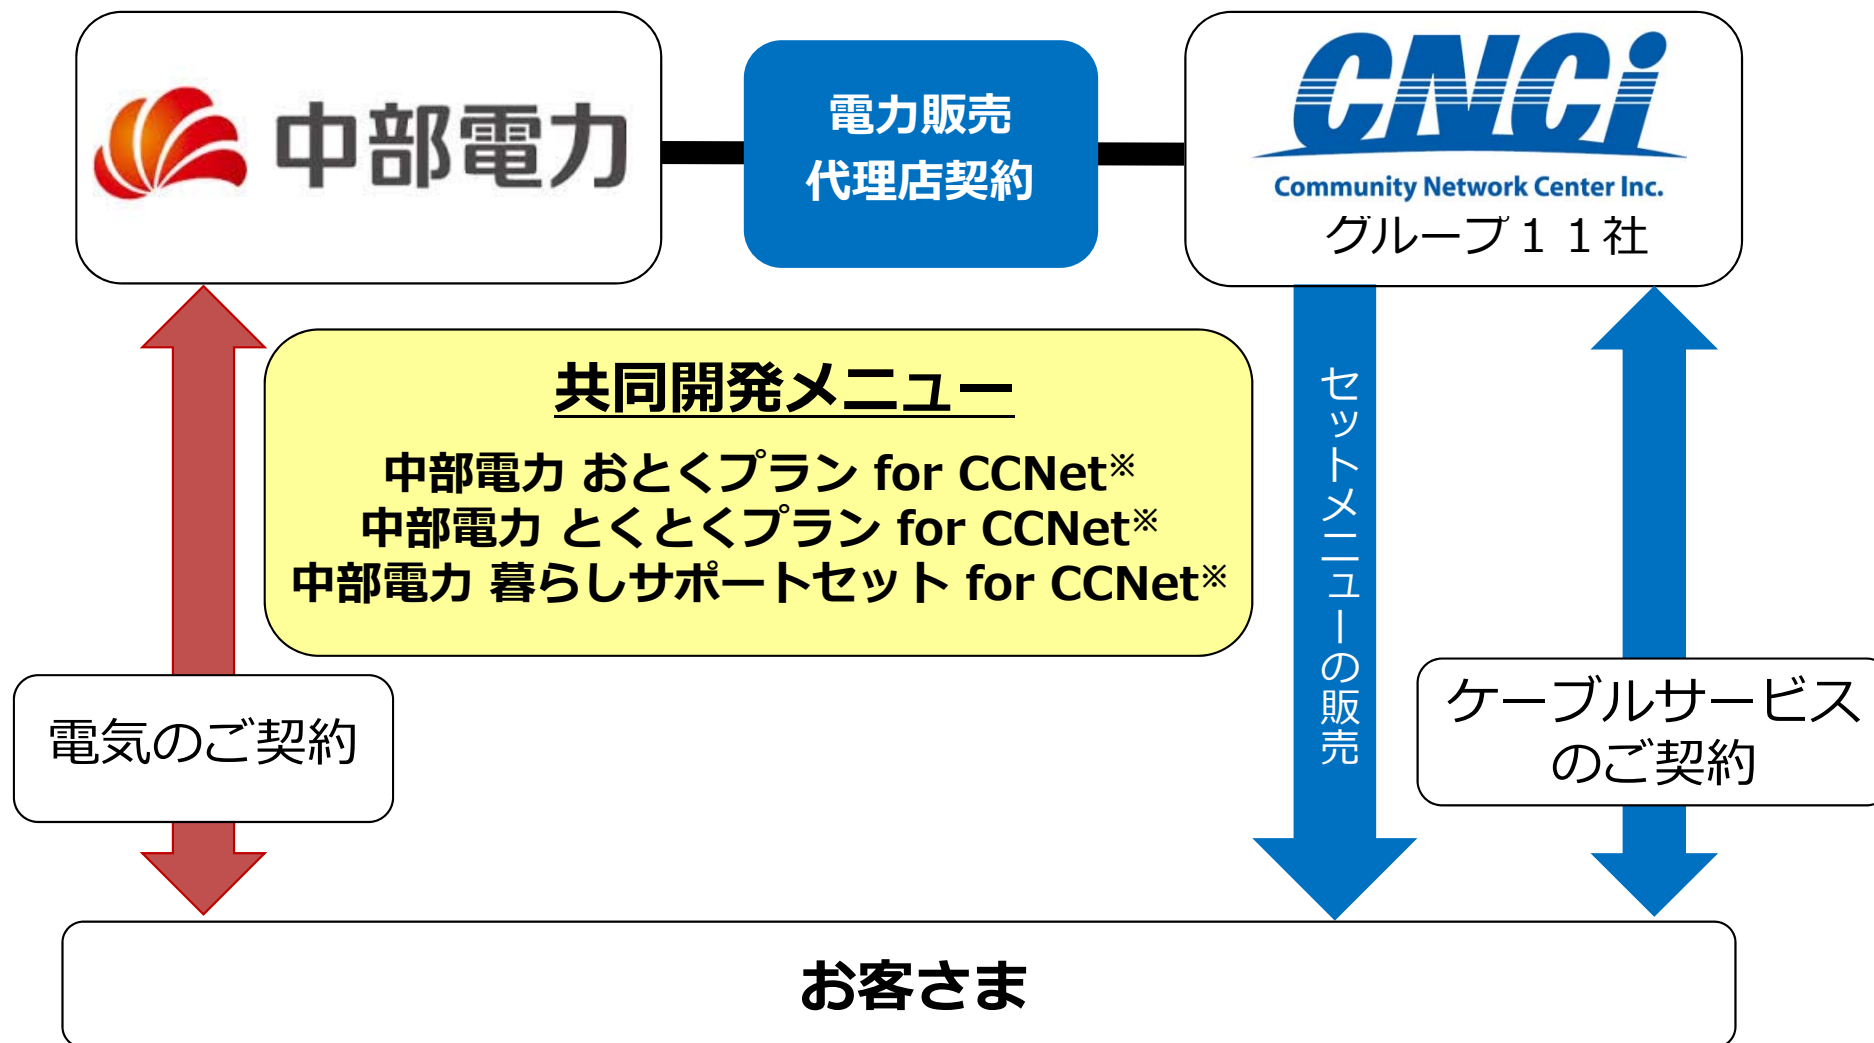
中部電力

電力販売
代理店契約

CNCi
Community Network Center Inc.
グループ１１社

共同開発メニュー
中部電力 おとくプラン for CCNet※
中部電力 とくとくプラン for CCNet※
中部電力 暮らしサポートセット for CCNet※

セットメニューの販売

電気のご契約

ケーブルサービスのご契約

お客さま